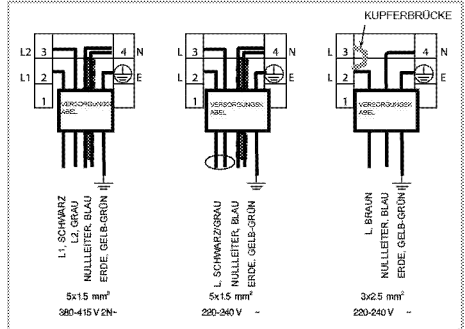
KUPFERBRÜCKE

L2 3 4 N
L1 2 E
1
VERSORGUNGSK ABEL
L1, SCHWARZ
L2, GRAU
NULLLEITER, BLAU
ERDE, GELB-GRÜN
5x1.5 mm²
380-415 V 2N~

3 4 N
2 E
1
VERSORGUNGSK ABEL
L, SCHWARZ/GRAU
NULLLEITER, BLAU
ERDE, GELB-GRÜN
5x1.5 mm²
220-240 V ~

L 3 4 N
2 E
1
VERSORGUNGSK ABEL
L, BRAUN
NULLLEITER, BLAU
ERDE, GELB-GRÜN
3x2.5 mm²
220-240 V ~